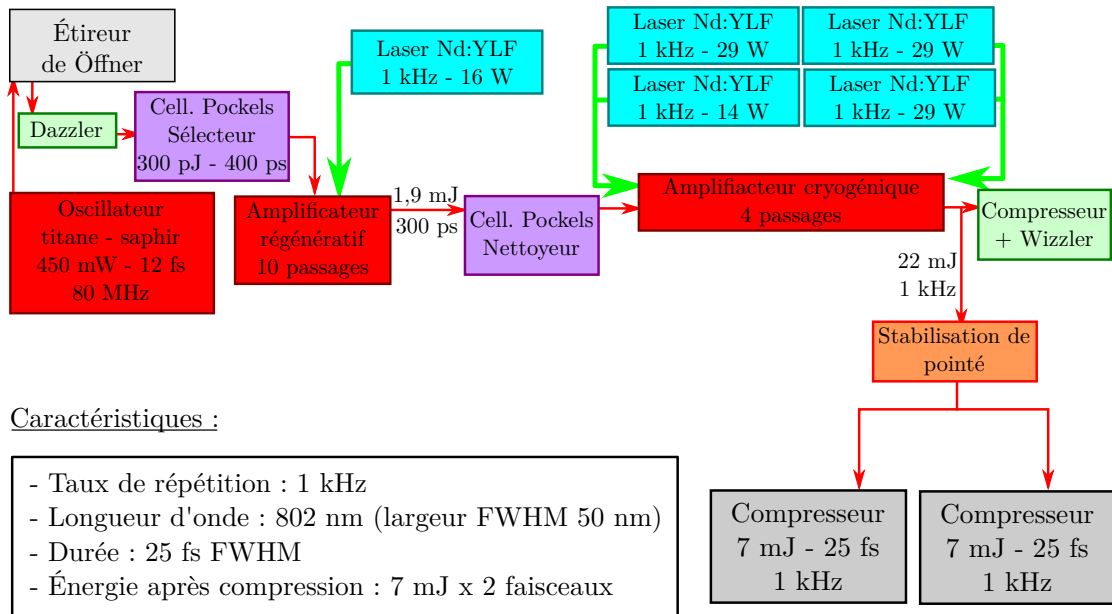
Étireur de Öffner

Dazzler

Cell. Pockels Sélecteur 300 pJ - 400 ps

Laser Nd:YLF 1 kHz - 16 W

Laser Nd:YLF 1 kHz - 29 W

Laser Nd:YLF 1 kHz - 29 W

Laser Nd:YLF 1 kHz - 14 W

Laser Nd:YLF 1 kHz - 29 W

Oscillateur titane - saphir 450 mW - 12 fs 80 MHz

Amplificateur régénératif 10 passages

1,9 mJ

300 ps

Cell. Pockels Nettoyeur

Amplifiacteur cryogénique 4 passages

Compresseur + Wizzler

22 mJ

1 kHz

Stabilisation de pointé

Caractéristiques :

- Taux de répétition : 1 kHz
- Longueur d'onde : 802 nm (largeur FWHM 50 nm)
- Durée : 25 fs FWHM
- Énergie après compression : 7 mJ x 2 faisceaux

Compresseur 7 mJ - 25 fs 1 kHz

Compresseur 7 mJ - 25 fs 1 kHz